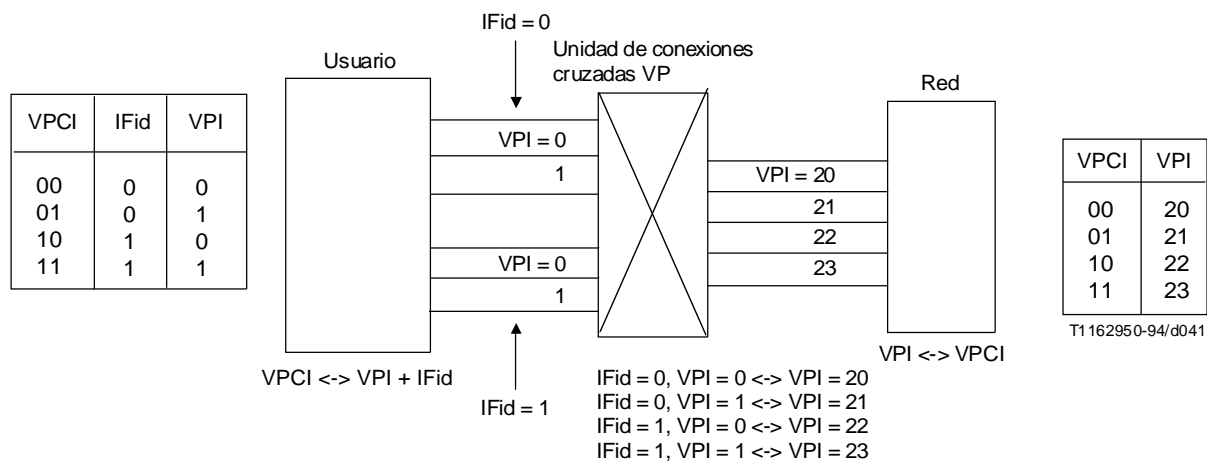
| VPCI | IFid | VPI |
|---|---|---|
| 00 | 0 | 0 |
| 01 | 0 | 1 |
| 10 | 1 | 0 |
| 11 | 1 | 1 |

IFid = 0

Usuario

Unidad de conexiones cruzadas VP

Red

VPI = 0
1

VPI = 20
21
22
23

VPI = 0
1

| VPCI | VPI |
|---|---|
| 00 | 20 |
| 01 | 21 |
| 10 | 22 |
| 11 | 23 |

T1162950-94/d041

VPI <-> VPCI

VPCI <-> VPI + IFid

IFid = 1

IFid = 0, VPI = 0 <-> VPI = 20
IFid = 0, VPI = 1 <-> VPI = 21
IFid = 1, VPI = 0 <-> VPI = 22
IFid = 1, VPI = 1 <-> VPI = 23